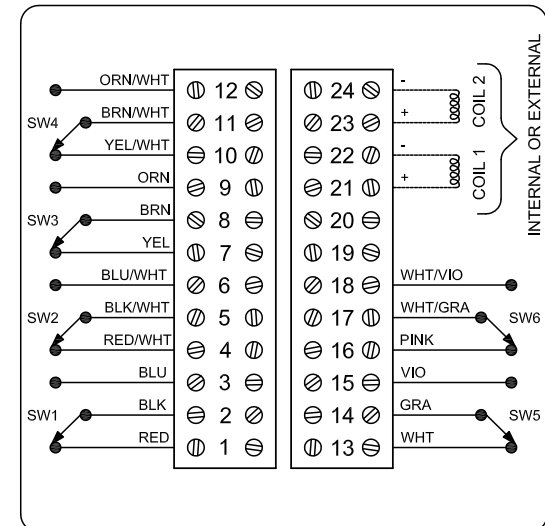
ORN/WHT
12
BRN/WHT
SW4
11
YEL/WHT
10
ORN
9
BRN
SW3
8
YEL
7
BLU/WHT
6
BLK/WHT
SW2
5
RED/WHT
4
BLU
3
BLK
SW1
2
RED
1

24
-
23
+
COIL 2
22
-
21
+
COIL 1
INTERNAL OR EXTERNAL
20
19
18
WHT/VIO
17
WHT/GRA
SW6
16
PINK
15
VIO
14
GRA
SW5
13
WHT